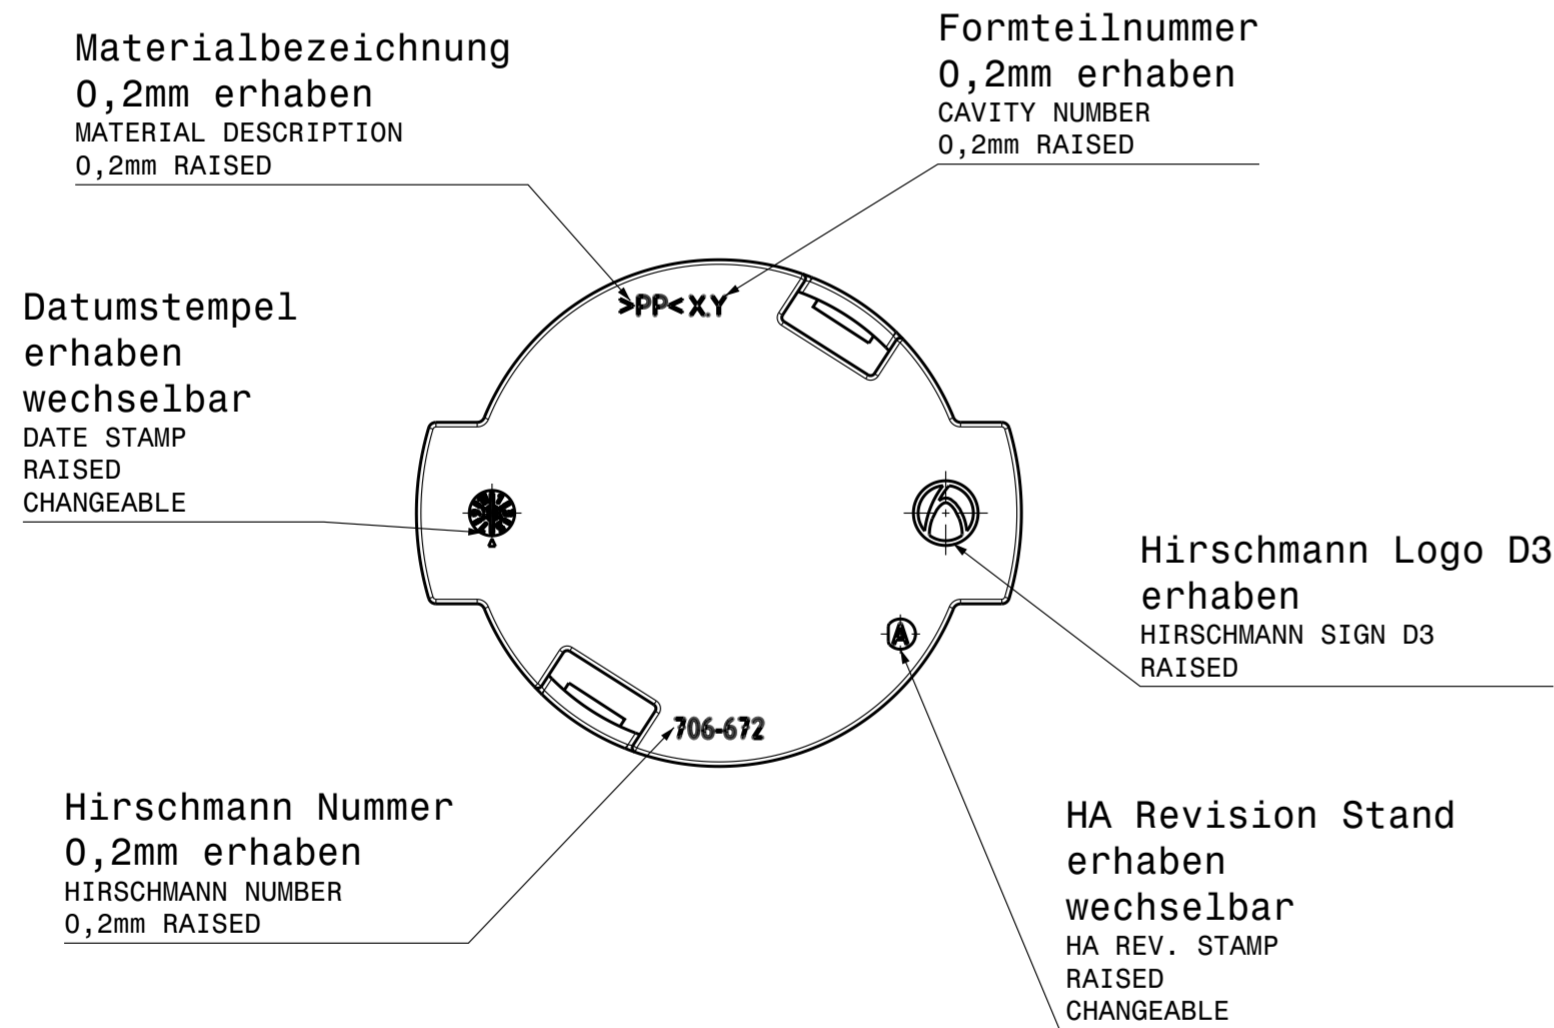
Materialbezeichnung
0,2mm erhaben
MATERIAL DESCRIPTION
0,2mm RAISED

Formteilnummer
0,2mm erhaben
CAVITY NUMBER
0,2mm RAISED

>PP< X.Y

Datumstempel
erhaben
wechselbar
DATE STAMP
RAISED
CHANGEABLE

Hirschmann Logo D3
erhaben
HIRSCHMANN SIGN D3
RAISED

A

706-672

Hirschmann Nummer
0,2mm erhaben
HIRSCHMANN NUMBER
0,2mm RAISED

HA Revision Stand
erhaben
wechselbar
HA REV. STAMP
RAISED
CHANGEABLE